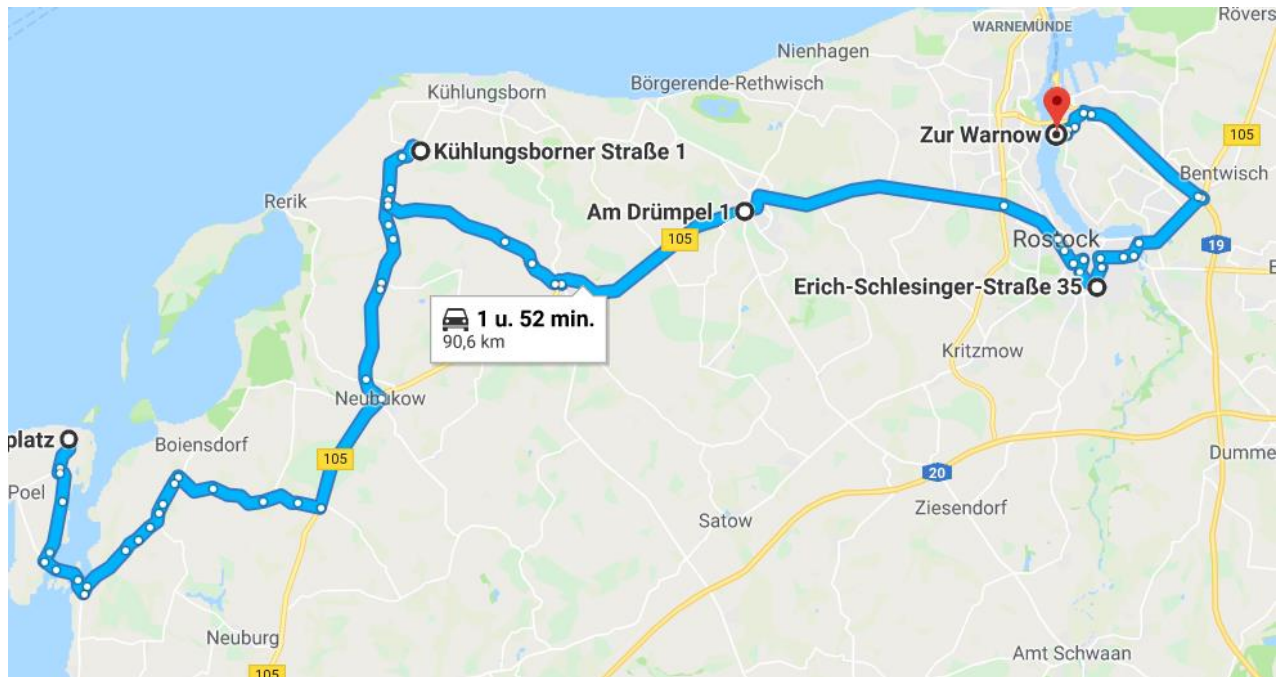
WARNEMÜNDE
Rövers
Nienhagen
Börgerende-Rethwisch
Kühlungsborn
Zur Warnow
105
Kühlungsborner Straße 1
Bentwisch
Rerik
Am Drümpel 1
105
Rostock
19
E
Erich-Schlesinger-Straße 35
1 u. 52 min.
90,6 km
Kritzmow
Neubukow
platz
Boiensdorf
Dumme
Poel
105
20
Ziesendorf
Satow
Neuburg
Amt Schwaan
105